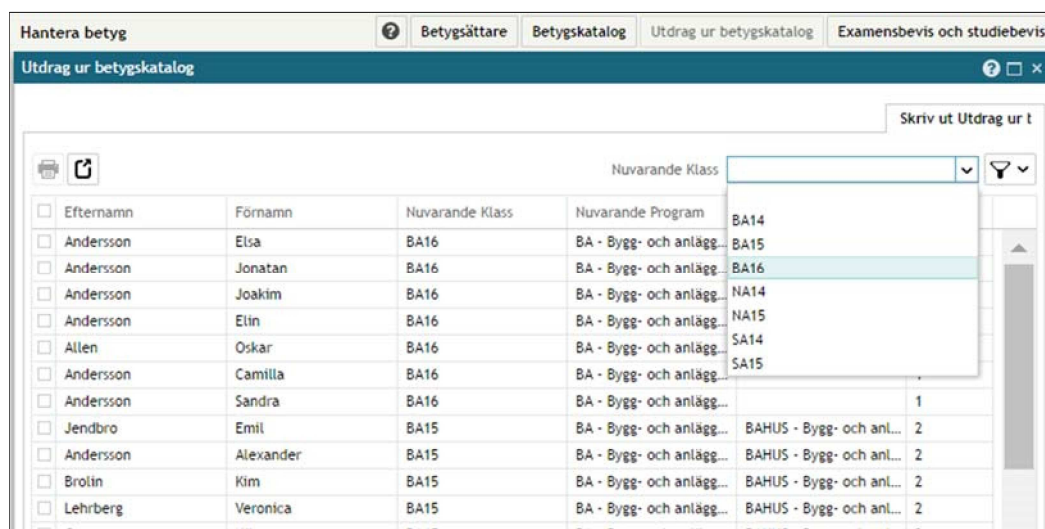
Hantera betyg

Betygsättare | Betygskatalog | Utdrag ur betygskatalog | Examensbevis och studiebevis

Utdrag ur betygskatalog

Skriv ut Utdrag ur b

Nuvarande Klass

BA14
BA15
BA16
NA14
NA15
SA14
SA15

| Efternamn | Förnamn | Nuvarande Klass | Nuvarande Program | | |
|---|---|---|---|---|---|
| Andersson | Elsa | BA16 | BA - Bygg- och anlägg... | | |
| Andersson | Jonatan | BA16 | BA - Bygg- och anlägg... | | |
| Andersson | Joakim | BA16 | BA - Bygg- och anlägg... | | |
| Andersson | Elin | BA16 | BA - Bygg- och anlägg... | | |
| Allen | Oskar | BA16 | BA - Bygg- och anlägg... | | |
| Andersson | Camilla | BA16 | BA - Bygg- och anlägg... | | |
| Andersson | Sandra | BA16 | BA - Bygg- och anlägg... | | 1 |
| Jendbro | Emil | BA15 | BA - Bygg- och anlägg... | BAHUS - Bygg- och anl... | 2 |
| Andersson | Alexander | BA15 | BA - Bygg- och anlägg... | BAHUS - Bygg- och anl... | 2 |
| Brolin | Kim | BA15 | BA - Bygg- och anlägg... | BAHUS - Bygg- och anl... | 2 |
| Lehrberg | Veronica | BA15 | BA - Bygg- och anlägg... | BAHUS - Bygg- och anl... | 2 |